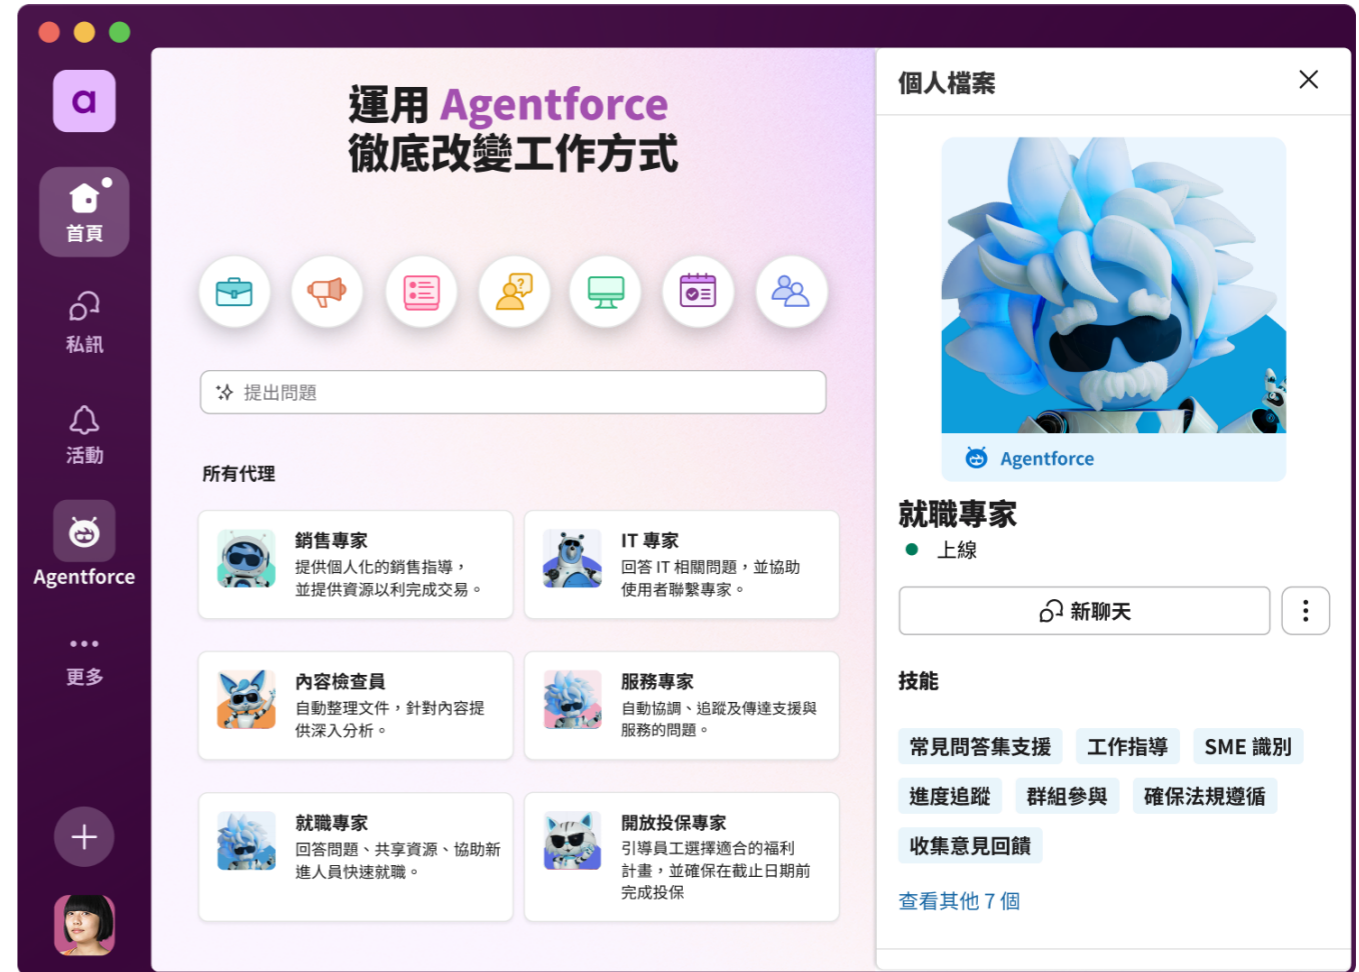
a

首頁

私訊

活動

Agentforce

更多

運用 Agentforce
徹底改變工作方式

提出問題

所有代理

銷售專家
提供個人化的銷售指導，並提供資源以利完成交易。

IT 專家
回答 IT 相關問題，並協助使用者聯繫專家。

內容檢查員
自動整理文件，針對內容提供深入分析。

服務專家
自動協調、追蹤及傳達支援與服務的問題。

就職專家
回答問題、共享資源、協助新進人員快速就職。

開放投保專家
引導員工選擇適合的福利計畫，並確保在截止日期前完成投保

個人檔案

Agentforce

就職專家
上線

新聊天

技能

常見問答集支援
工作指導
SME 識別
進度追蹤
群組參與
確保法規遵循
收集意見回饋

查看其他 7 個